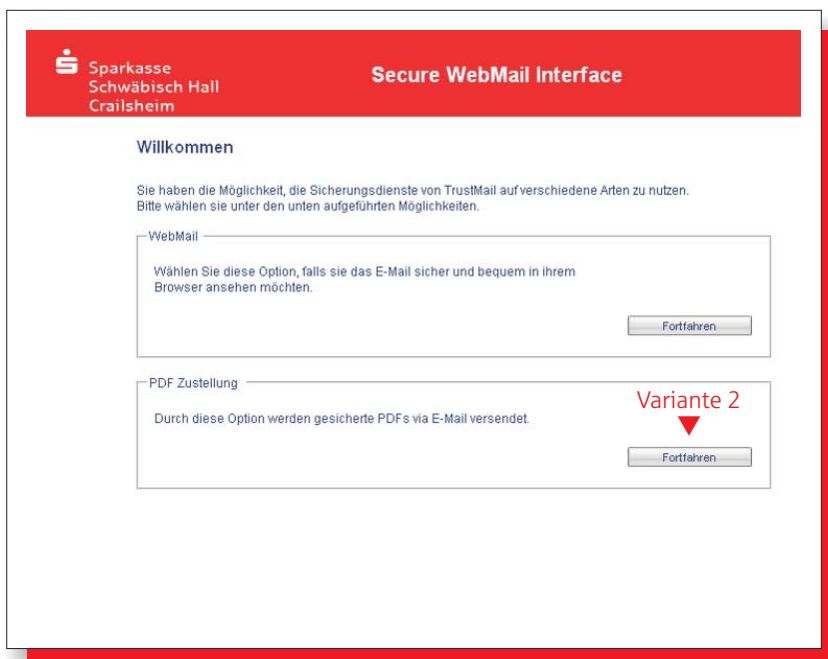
Sparkasse Schwäbisch Hall Crailsheim

Secure WebMail Interface

Willkommen

Sie haben die Möglichkeit, die Sicherungsdienste von TrustMail auf verschiedene Arten zu nutzen. Bitte wählen sie unter den unten aufgeführten Möglichkeiten.

WebMail

Wählen Sie diese Option, falls sie das E-Mail sicher und bequem in ihrem Browser ansehen möchten.

Fortfahren

PDF Zustellung

Durch diese Option werden gesicherte PDFs via E-Mail versendet.

Variante 2

Fortfahren